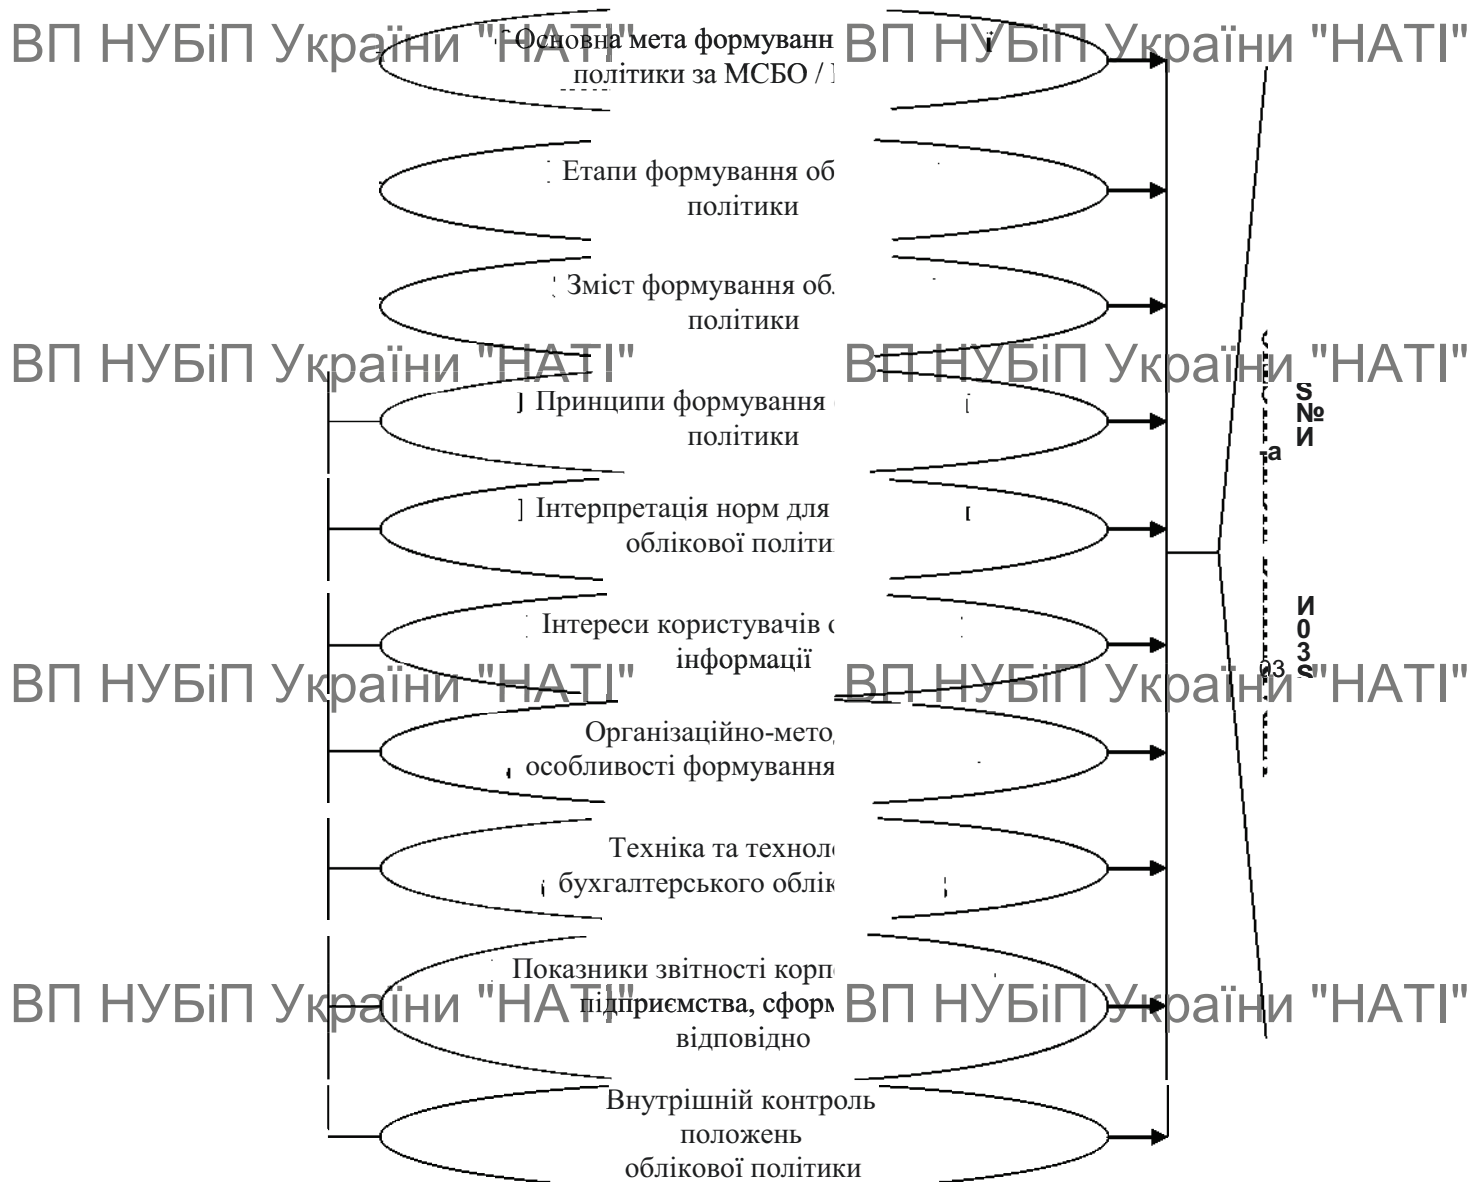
ВП НУБіП України "НАТІ"

Основна мета формуванн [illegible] політики за МСБО / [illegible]

Етапи формування об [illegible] політики

Зміст формування об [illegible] політики

ВП НУБіП України "НАТІ" ВП НУБіП України "НАТІ"

Принципи формування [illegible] політики

Інтерпретація норм для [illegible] облікової політи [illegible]

Інтереси користувачів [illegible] інформації

ВП НУБіП України "НАТІ" ВП НУБіП України "НАТІ"

Організаційно-метод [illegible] особливості формування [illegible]

Техніка та техноло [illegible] бухгалтерського облі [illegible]

Показники звітності корп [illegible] підприємства, сформ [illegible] відповідно

ВП НУБіП України "НАТІ" ВП НУБіП України "НАТІ"

Внутрішній контроль положень облікової політики

S № И а И 0 3 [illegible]